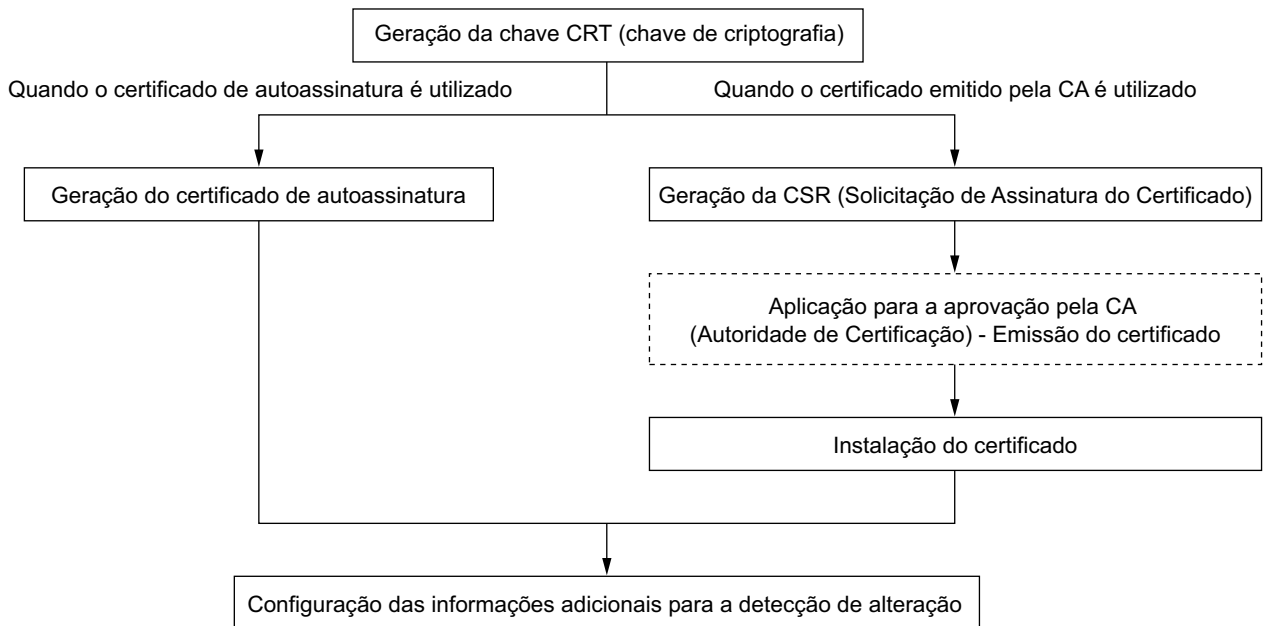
Geração da chave CRT (chave de criptografia)

Quando o certificado de autoassinatura é utilizado

Quando o certificado emitido pela CA é utilizado

Geração do certificado de autoassinatura

Geração da CSR (Solicitação de Assinatura do Certificado)

Aplicação para a aprovação pela CA (Autoridade de Certificação) - Emissão do certificado

Instalação do certificado

Configuração das informações adicionais para a detecção de alteração